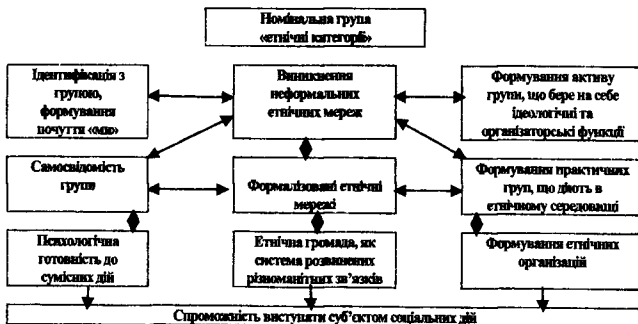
Номінальна група «етнічні категорії»

Ідентифікація з групою, формування почуття «ми»

Виникнення неформальних етнічних мереж

Формування активу групи, що бере на себе ідеологічні та організаторські функції

Самосвідомість групи

Формалізовані етнічні мережі

Формування практичних груп, що діють в етнічному середовищі

Психологічна готовність до сумісних дій

Етнічна громада, як система розвинених різноманітних зв'язків

Формування етнічних організацій

Спроможність виступати суб'єктом соціальних дій